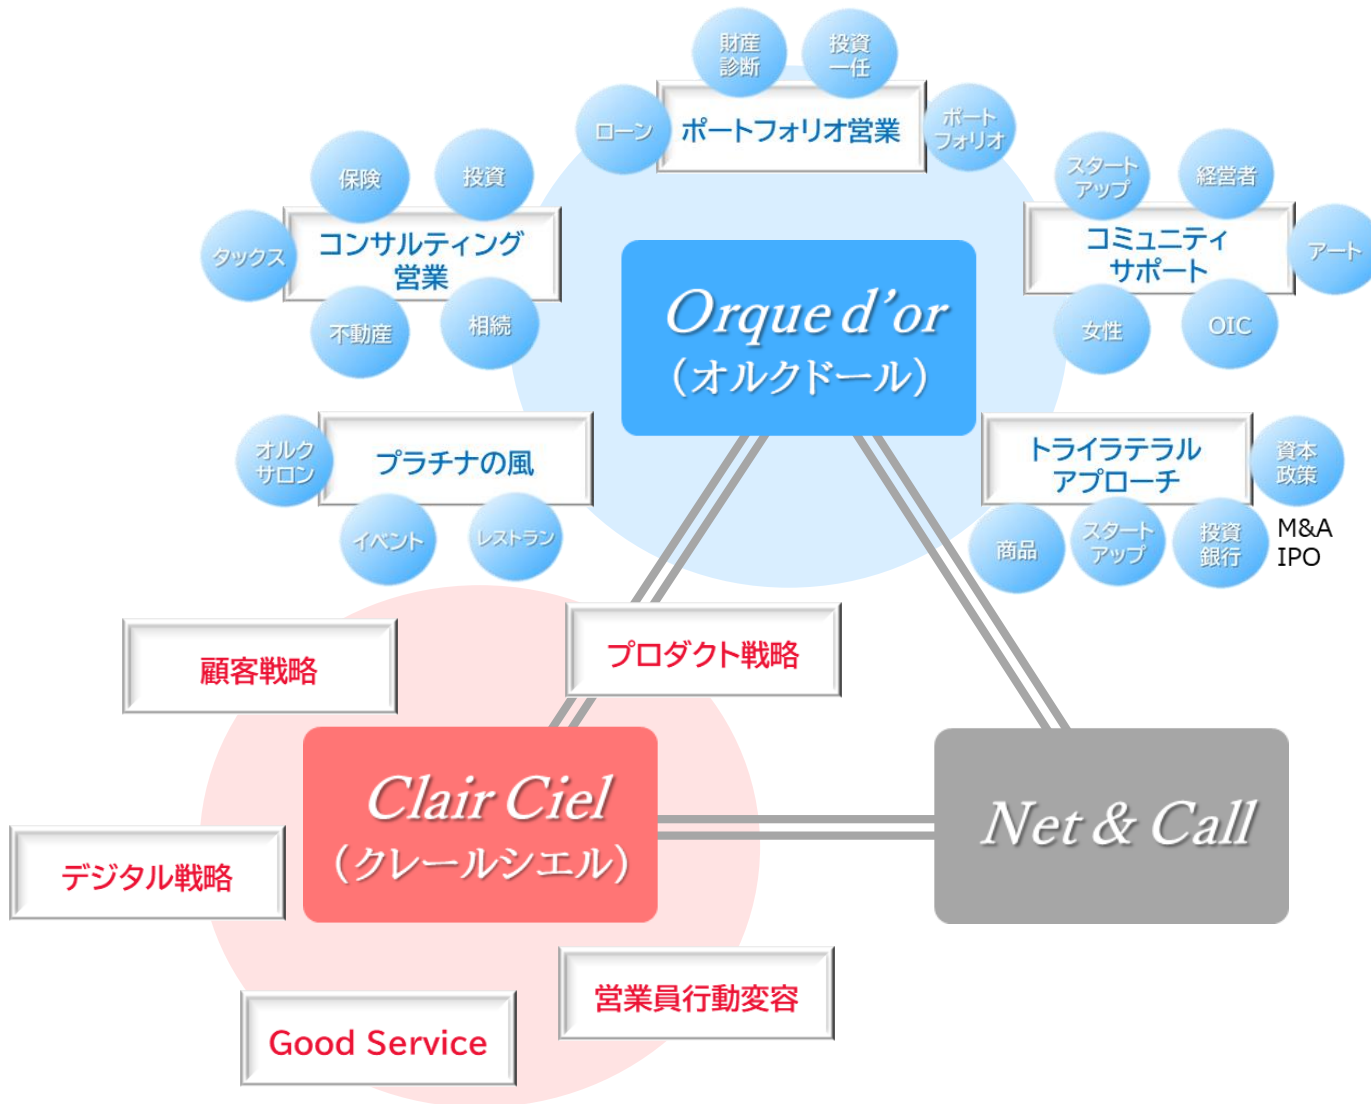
財産診断

投資一任

ローン

ポートフォリオ営業

ポートフォリオ

保険

投資

タックス

コンサルティング営業

不動産

相続

スタートアップ

経営者

コミュニティサポート

アート

女性

OIC

Orque d'or
（オルクドール）

オルクサロン

プラチナの風

イベント

レストラン

トライラテラルアプローチ

資本政策

商品

スタートアップ

投資銀行

M&A
IPO

顧客戦略

プロダクト戦略

Clair Ciel
（クレールシエル）

Net & Call

デジタル戦略

営業員行動変容

Good Service